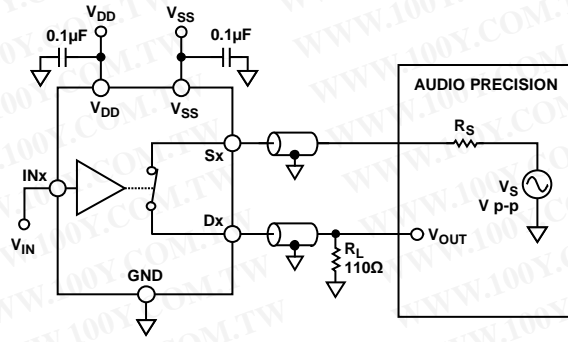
$V_{DD}$ $V_{SS}$
0.1µF 0.1µF
$V_{DD}$ $V_{SS}$
AUDIO PRECISION
$R_S$
Sx
INx
$V_S$
V p-p
Dx
$V_{IN}$
$R_L$
110Ω
$V_{OUT}$
GND
WWW.100Y.COM.TW WWW.100Y.COM.TW WWW.100Y.COM.TW WWW.100Y.COM.TW WWW.100Y.COM.TW WWW.100Y.COM.TW WWW.100Y.COM.TW WWW.100Y.COM.TW WWW.100Y.COM.TW